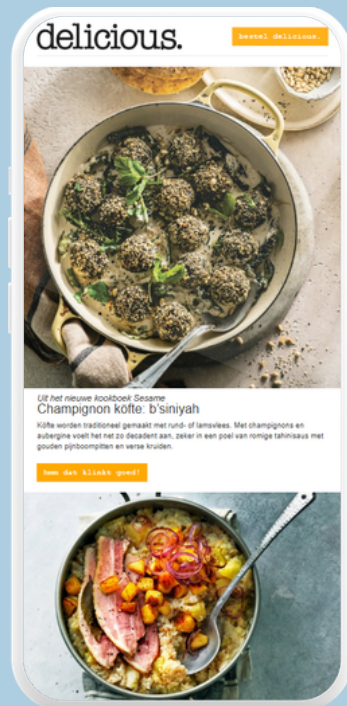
delicious.

bestel delicious.

Uit het nieuwe kookboek Sesame

Champignon köfte: b'siniyah

Köfte worden traditioneel gemaakt met rund- of lamsvlees. Met champignons en aubergine voelt het net zo decadent aan, zeker in een poel van romige tahinisaus met gouden pijnboompitten en verse kruiden.

hmm dat klinkt goed!